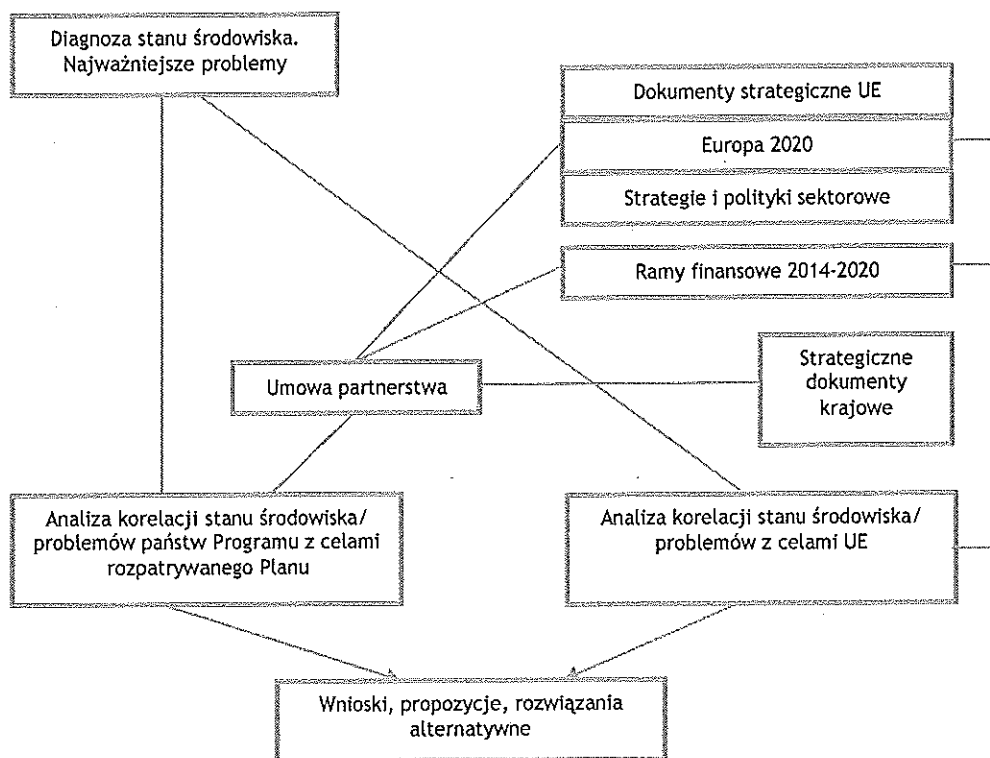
Diagnoza stanu środowiska. Najważniejsze problemy

Dokumenty strategiczne UE

Europa 2020

Strategie i polityki sektorowe

Ramy finansowe 2014-2020

Umowa partnerstwa

Strategiczne dokumenty krajowe

Analiza korelacji stanu środowiska/ problemów państw Programu z celami rozpatrywanego Planu

Analiza korelacji stanu środowiska/ problemów z celami UE

Wnioski, propozycje, rozwiązania alternatywne